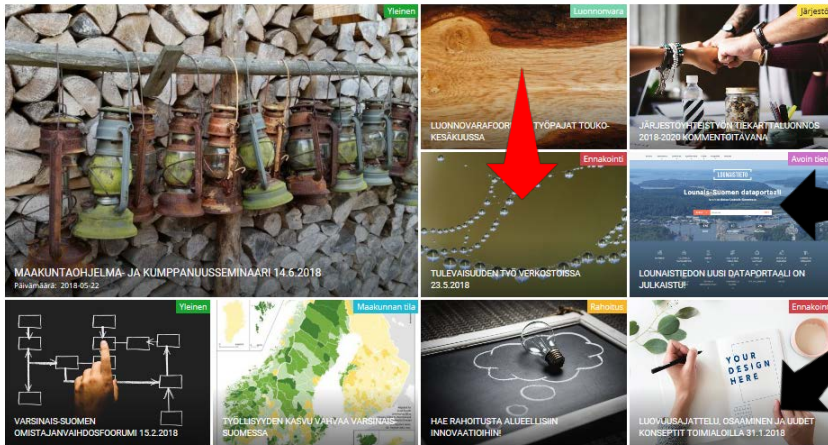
Yleinen

MAAKUNTAOHJELMA- JA KUMPPANUUSSEMINAARI 14.6.2018

Päivämäärä: 2018-05-22

Luonnonvara

LUONNONVARAFOORUMIN TYÖPAJAT TOUKO-KESÄKUUSSA

Järjestö

JÄRJESTÖYHTEISTYÖN TIEKARTTALUONNOS 2018-2020 KOMMENTOITAVANA

Ennakointi

TULEVAISUUDEN TYÖ VERKOSTOISSA 23.5.2018

Avoin tieto

LOUNAISTIETO

Lounais-Suomen dataportaali

LOUNAISTIEDON UUSI DATAPORTAALI ON JULKAISTU!

Yleinen

VARSINAIS-SUOMEN OMISTAJANVAIHDOSFOORUMI 15.2.2018

Maakunnan tila

TYÖLLISYYDEN KASVU VAHVAA VARSINAIS-SUOMESSA

Rahoitus

HAE RAHOITUSTA ALUEELLISIIN INNOVAATIOIHIN!

Ennakointi

YOUR DESIGN HERE

LUOVUUSAJATTELU, OSAAMINEN JA UUDET KONSEPTIT TOIMIALOILLA 31.1.2018